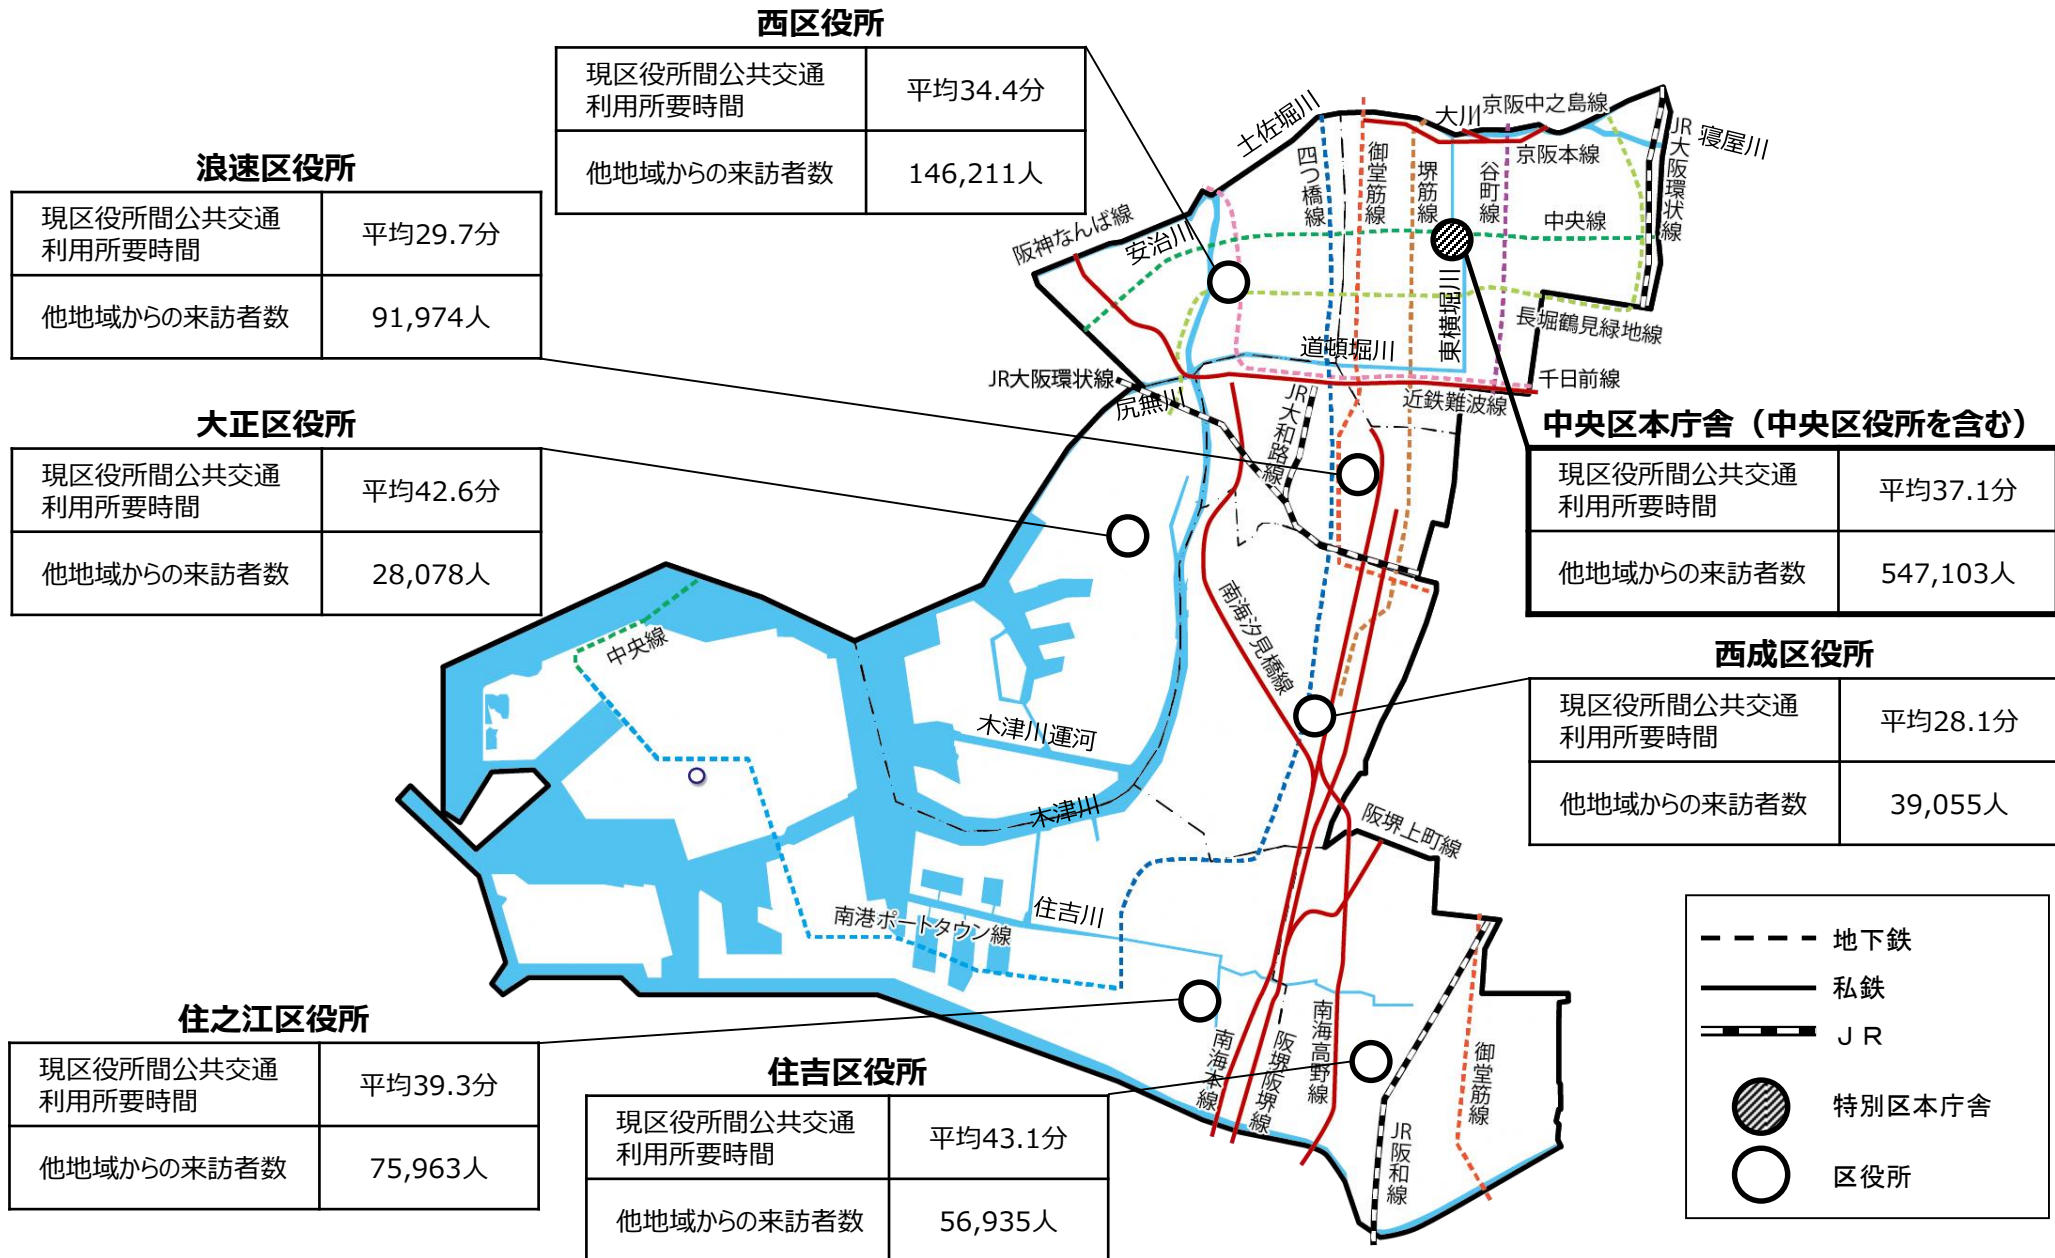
西区役所

| 現区役所間公共交通利用所要時間 | 平均34.4分 |
|---|---|
| 他地域からの来訪者数 | 146,211人 |

浪速区役所

| 現区役所間公共交通利用所要時間 | 平均29.7分 |
|---|---|
| 他地域からの来訪者数 | 91,974人 |

大正区役所

| 現区役所間公共交通利用所要時間 | 平均42.6分 |
|---|---|
| 他地域からの来訪者数 | 28,078人 |

中央区本庁舎（中央区役所を含む）

| 現区役所間公共交通利用所要時間 | 平均37.1分 |
|---|---|
| 他地域からの来訪者数 | 547,103人 |

西成区役所

| 現区役所間公共交通利用所要時間 | 平均28.1分 |
|---|---|
| 他地域からの来訪者数 | 39,055人 |

住之江区役所

| 現区役所間公共交通利用所要時間 | 平均39.3分 |
|---|---|
| 他地域からの来訪者数 | 75,963人 |

住吉区役所

| 現区役所間公共交通利用所要時間 | 平均43.1分 |
|---|---|
| 他地域からの来訪者数 | 56,935人 |

土佐堀川 四つ橋線 御堂筋線 堺筋線 谷町線 大川 京阪中之島線 京阪本線 JR大阪環状線 寝屋川 中央線 阪神なんば線 安治川 東横堀川 長堀鶴見緑地線 道頓堀川 千日前線 JR大阪環状線 尻無川 JR大和路線 近鉄難波線 南海汐見橋線 中央線 木津川運河 木津川 阪堺上町線 南港ポートタウン線 住吉川 南海本線 阪堺阪堺線 南海高野線 JR阪和線 御堂筋線

地下鉄
私鉄
ＪＲ
特別区本庁舎
区役所